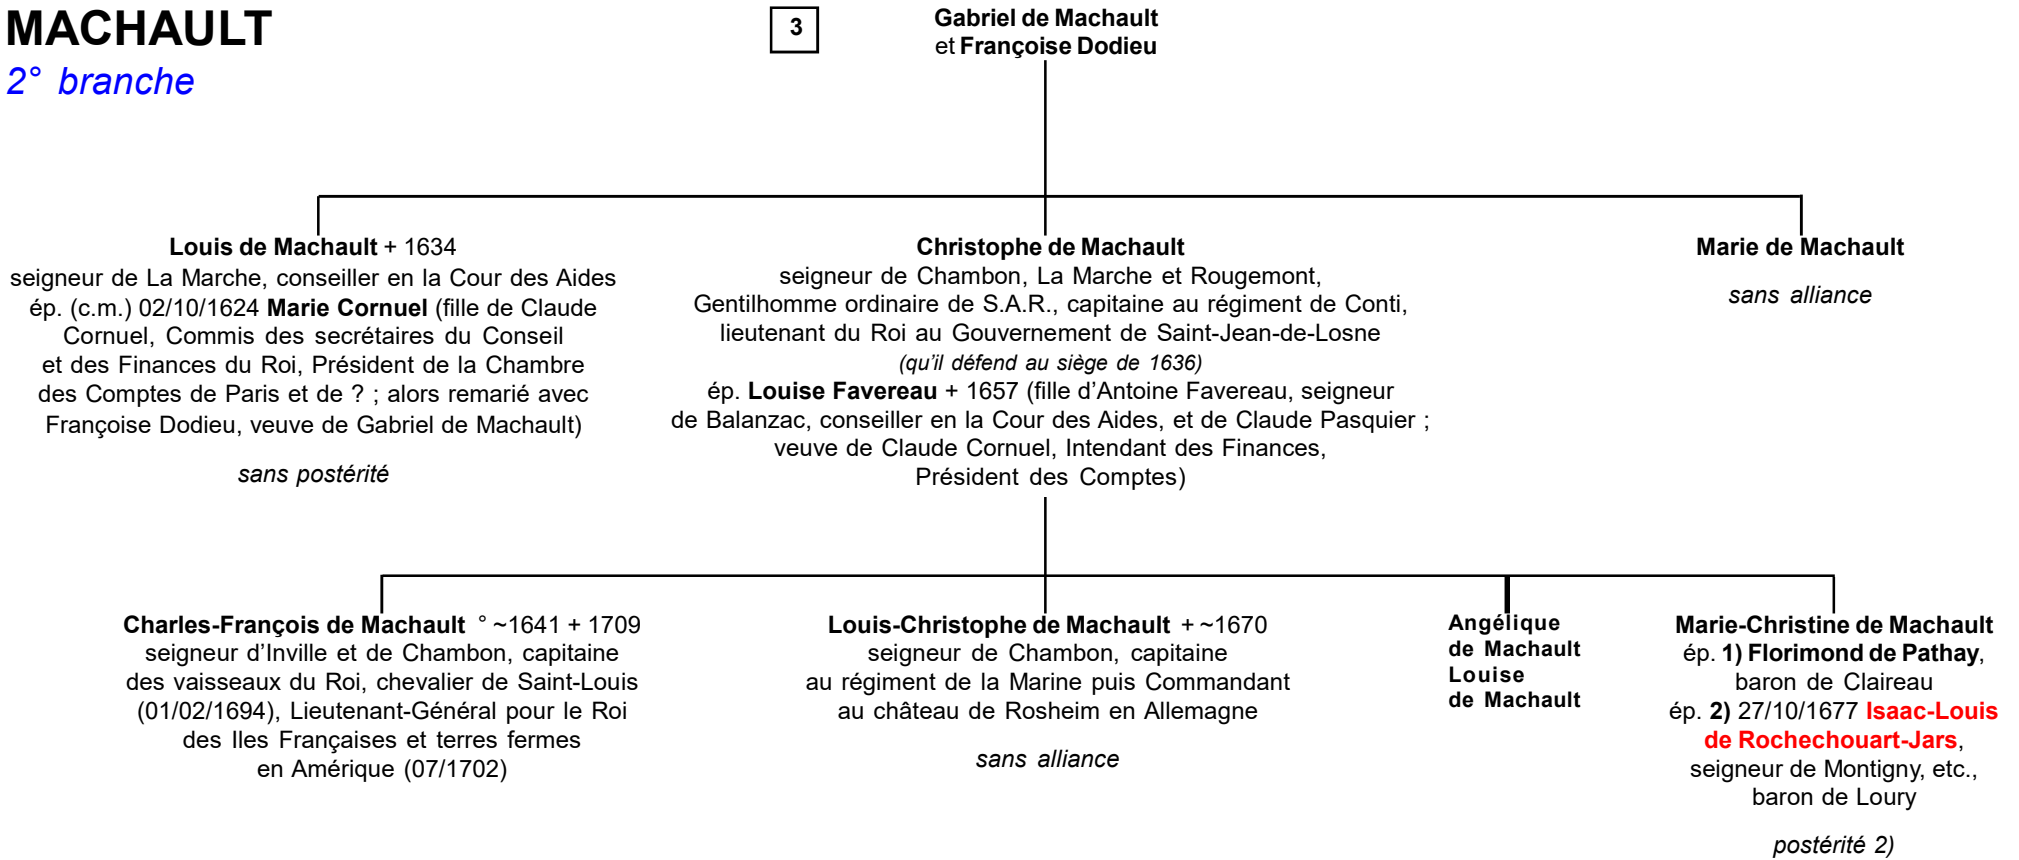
MACHAULT
2° branche

3

Gabriel de Machault
et Françoise Dodieu

Louis de Machault + 1634
seigneur de La Marche, conseiller en la Cour des Aides ép. (c.m.) 02/10/1624 Marie Cornuel (fille de Claude Cornuel, Commis des secrétaires du Conseil et des Finances du Roi, Président de la Chambre des Comptes de Paris et de ? ; alors remarié avec Françoise Dodieu, veuve de Gabriel de Machault)

sans postérité

Christophe de Machault
seigneur de Chambon, La Marche et Rougemont, Gentilhomme ordinaire de S.A.R., capitaine au régiment de Conti, lieutenant du Roi au Gouvernement de Saint-Jean-de-Losne
(qu'il défend au siège de 1636)
ép. Louise Favereau + 1657 (fille d'Antoine Favereau, seigneur de Balanzac, conseiller en la Cour des Aides, et de Claude Pasquier ; veuve de Claude Cornuel, Intendant des Finances, Président des Comptes)

Marie de Machault

sans alliance

Charles-François de Machault ° ~1641 + 1709
seigneur d'Inville et de Chambon, capitaine des vaisseaux du Roi, chevalier de Saint-Louis (01/02/1694), Lieutenant-Général pour le Roi des Iles Françaises et terres fermes en Amérique (07/1702)

Louis-Christophe de Machault + ~1670
seigneur de Chambon, capitaine au régiment de la Marine puis Commandant au château de Rosheim en Allemagne

sans alliance

Angélique de Machault
Louise de Machault

Marie-Christine de Machault
ép. 1) Florimond de Pathay, baron de Claireau
ép. 2) 27/10/1677 Isaac-Louis de Rochechouart-Jars, seigneur de Montigny, etc., baron de Loury

postérité 2)